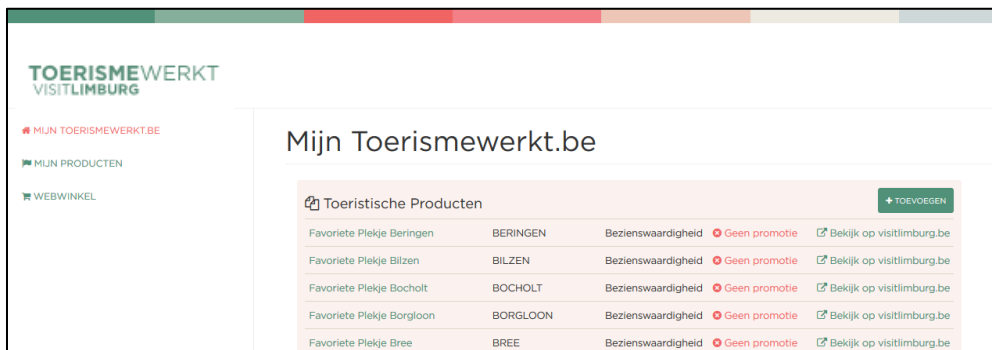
TOERISMEWERKT
VISITLIMBURG

MIJN TOERISMEWERKT.BE
MIJN PRODUCTEN
WEBWINKEL

Mijn Toerismewerkt.be

Toeristische Producten

+ TOEVOEGEN

| | | | | |
|---|---|---|---|---|
| Favoriete Plekje Beringen | BERINGEN | Bezienswaardigheid | Geen promotie | Bekijk op visitlimburg.be |
| Favoriete Plekje Bilzen | BILZEN | Bezienswaardigheid | Geen promotie | Bekijk op visitlimburg.be |
| Favoriete Plekje Bocholt | BOCHOLT | Bezienswaardigheid | Geen promotie | Bekijk op visitlimburg.be |
| Favoriete Plekje Borgloon | BORGLOON | Bezienswaardigheid | Geen promotie | Bekijk op visitlimburg.be |
| Favoriete Plekje Bree | BREE | Bezienswaardigheid | Geen promotie | Bekijk op visitlimburg.be |